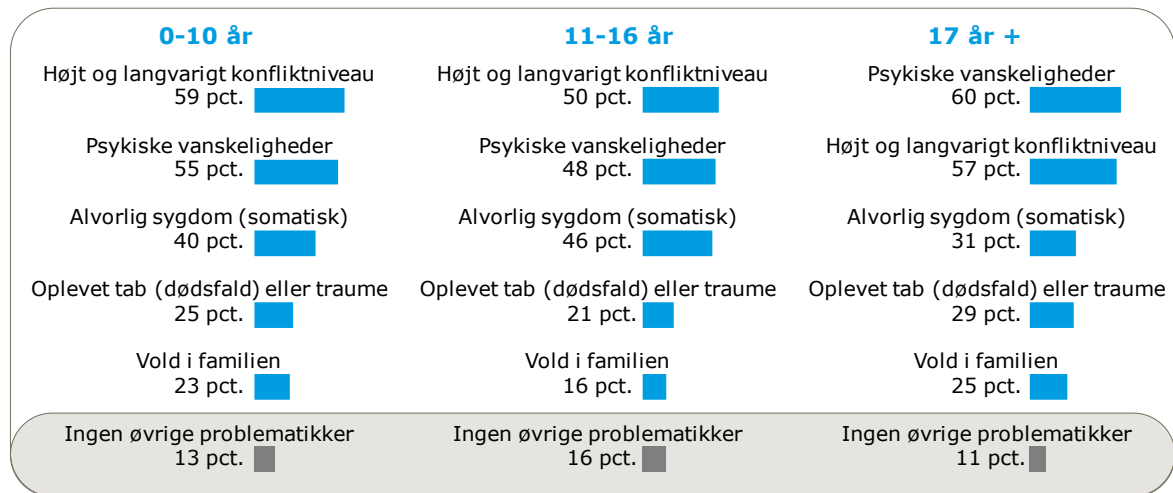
0-10 år

Højt og langvarigt konfliktniveau
59 pct.

Psykiske vanskeligheder
55 pct.

Alvorlig sygdom (somatisk)
40 pct.

Oplevet tab (dødsfald) eller traume
25 pct.

Vold i familien
23 pct.

Ingen øvrige problematikker
13 pct.

11-16 år

Højt og langvarigt konfliktniveau
50 pct.

Psykiske vanskeligheder
48 pct.

Alvorlig sygdom (somatisk)
46 pct.

Oplevet tab (dødsfald) eller traume
21 pct.

Vold i familien
16 pct.

Ingen øvrige problematikker
16 pct.

17 år +

Psykiske vanskeligheder
60 pct.

Højt og langvarigt konfliktniveau
57 pct.

Alvorlig sygdom (somatisk)
31 pct.

Oplevet tab (dødsfald) eller traume
29 pct.

Vold i familien
25 pct.

Ingen øvrige problematikker
11 pct.